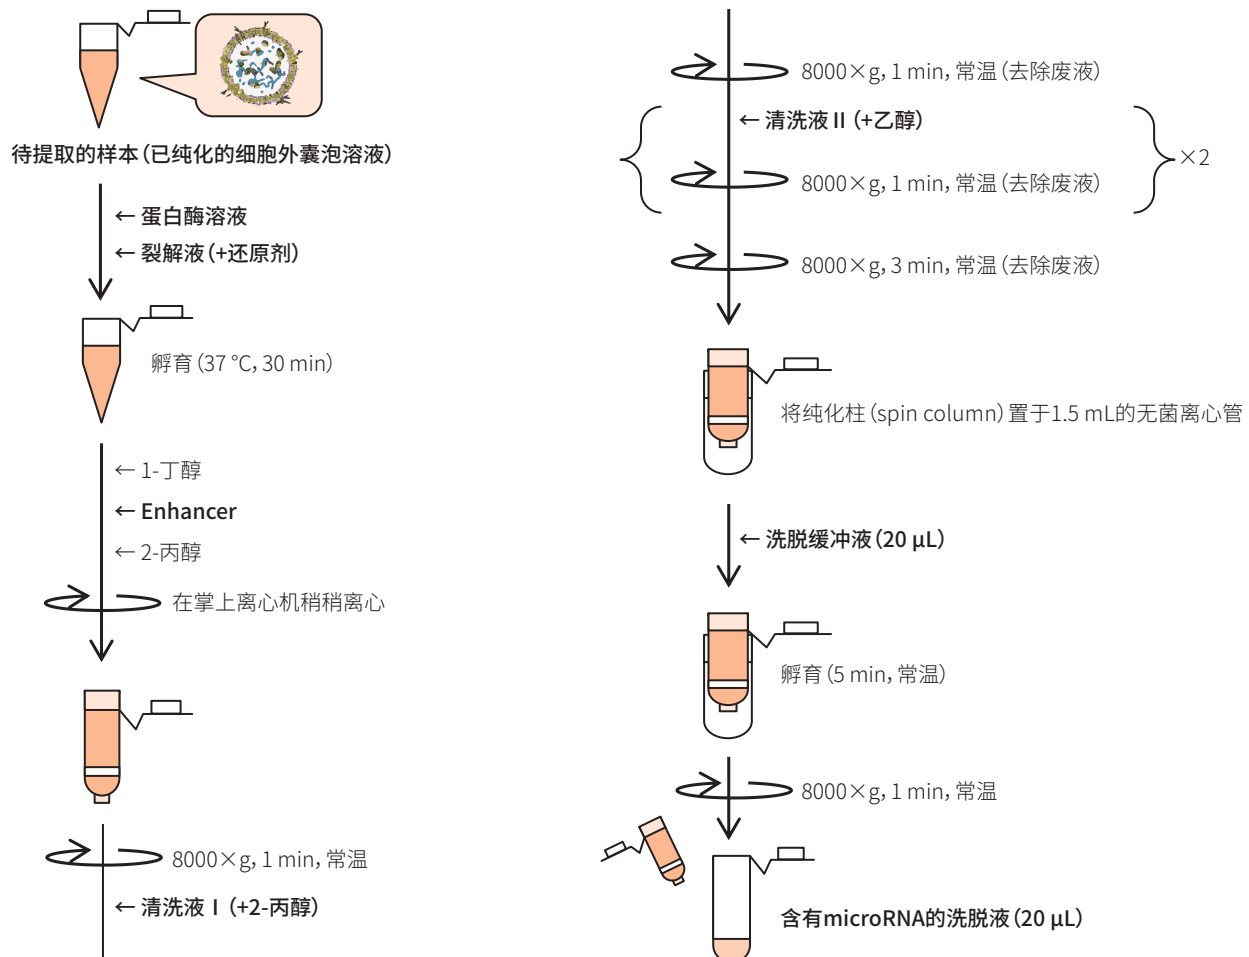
待提取的样本（已纯化的细胞外囊泡溶液）

← 蛋白酶溶液
← 裂解液（+还原剂）

孵育（37 °C, 30 min）

← 1-丁醇
← Enhancer
← 2-丙醇

在掌上离心机稍稍离心

8000×g, 1 min, 常温

← 清洗液 I（+2-丙醇）

8000×g, 1 min, 常温（去除废液）

← 清洗液 II（+乙醇）

8000×g, 1 min, 常温（去除废液）

×2

8000×g, 3 min, 常温（去除废液）

将纯化柱（spin column）置于1.5 mL的无菌离心管

← 洗脱缓冲液（20 μL）

孵育（5 min, 常温）

8000×g, 1 min, 常温

含有microRNA的洗脱液（20 μL）